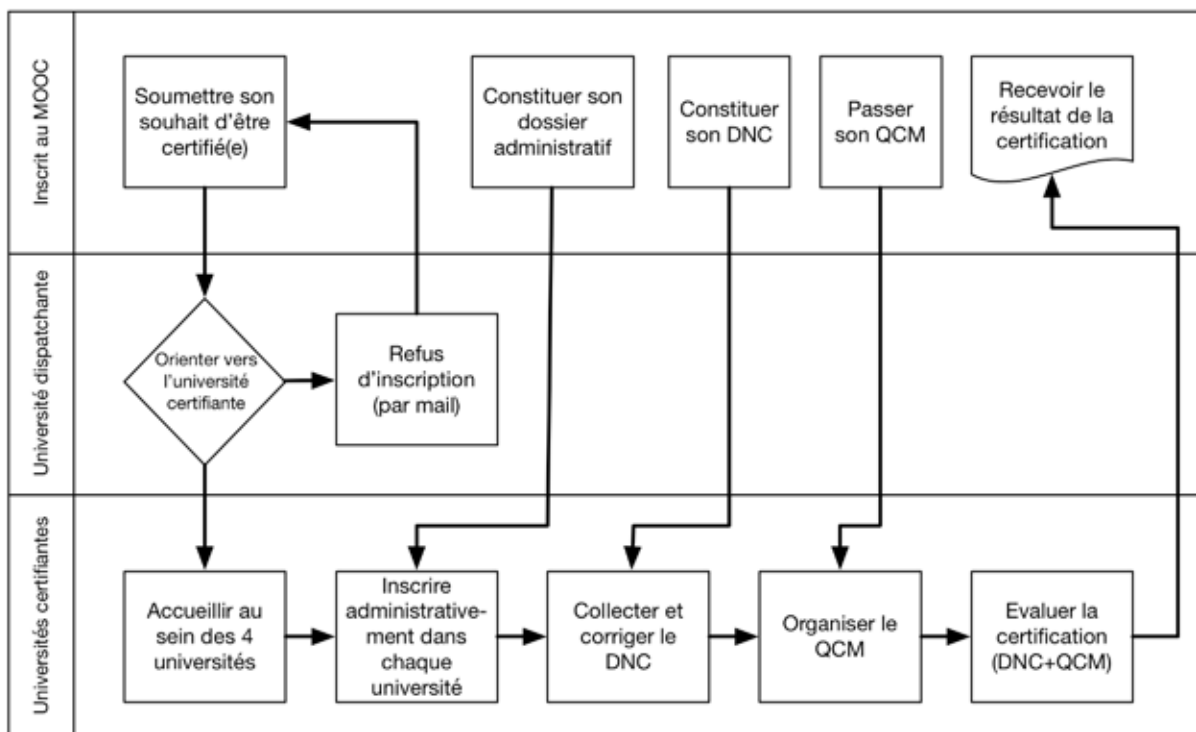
Inscrit au MOOC

Soumettre son souhait d'être certifié(e)

Constituer son dossier administratif

Constituer son DNC

Passer son QCM

Recevoir le résultat de la certification

Université dispatchante

Orienter vers l'université certifiante

Refus d'inscription (par mail)

Universités certifiantes

Accueillir au sein des 4 universités

Inscrire administrativement dans chaque université

Collecter et corriger le DNC

Organiser le QCM

Evaluer la certification (DNC+QCM)